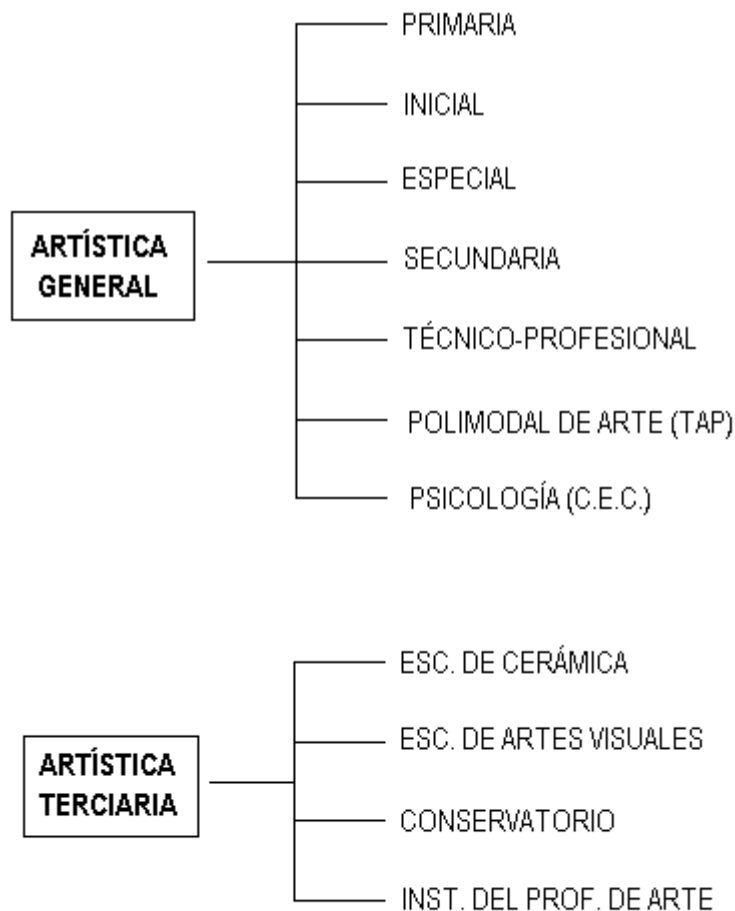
ARTÍSTICA GENERAL

PRIMARIA

INICIAL

ESPECIAL

SECUNDARIA

TÉCNICO-PROFESIONAL

POLIMODAL DE ARTE (TAP)

PSICOLOGÍA (C.E.C.)

ARTÍSTICA TERCIARIA

ESC. DE CERÁMICA

ESC. DE ARTES VISUALES

CONSERVATORIO

INST. DEL PROF. DE ARTE